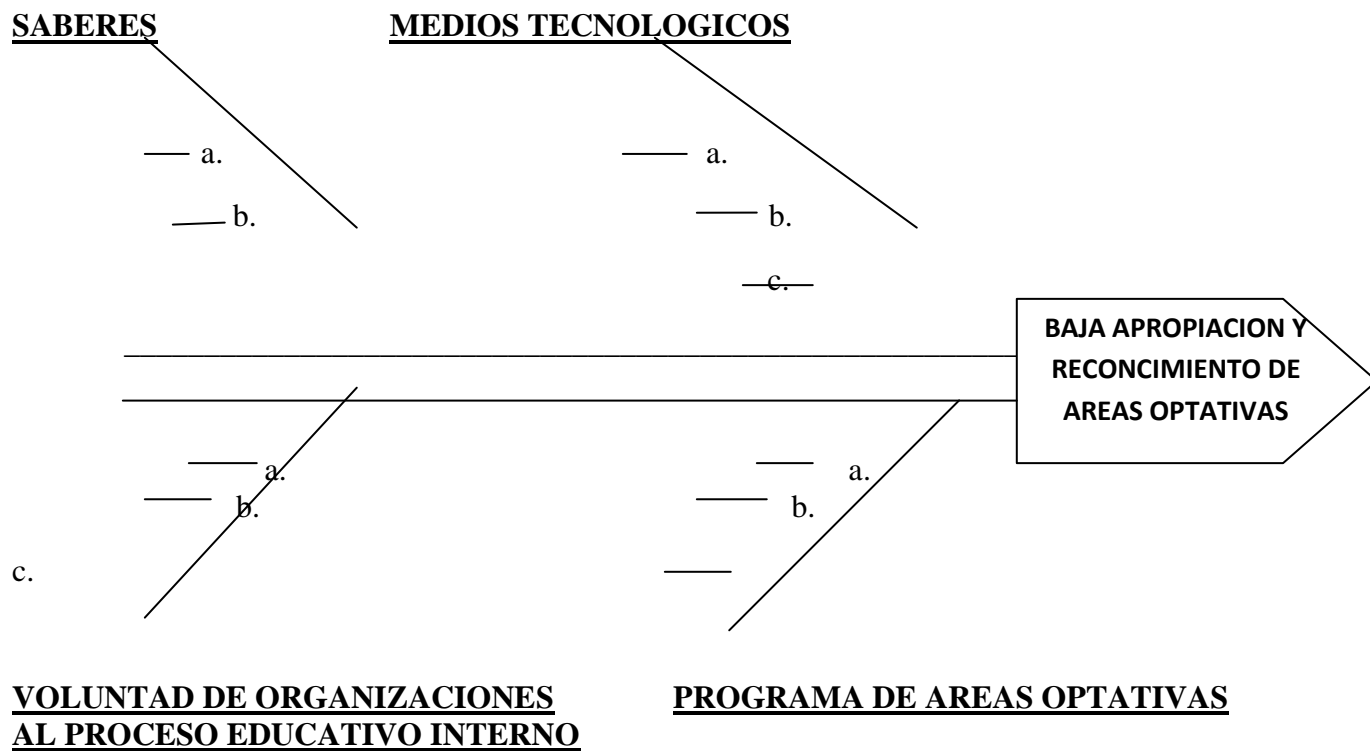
SABERES

MEDIOS TECNOLOGICOS

a.

b.

a.

b.

c.

BAJA APROPIACION Y RECONCIMIENTO DE AREAS OPTATIVAS

a.

b.

c.

a.

b.

VOLUNTAD DE ORGANIZACIONES AL PROCESO EDUCATIVO INTERNO

PROGRAMA DE AREAS OPTATIVAS